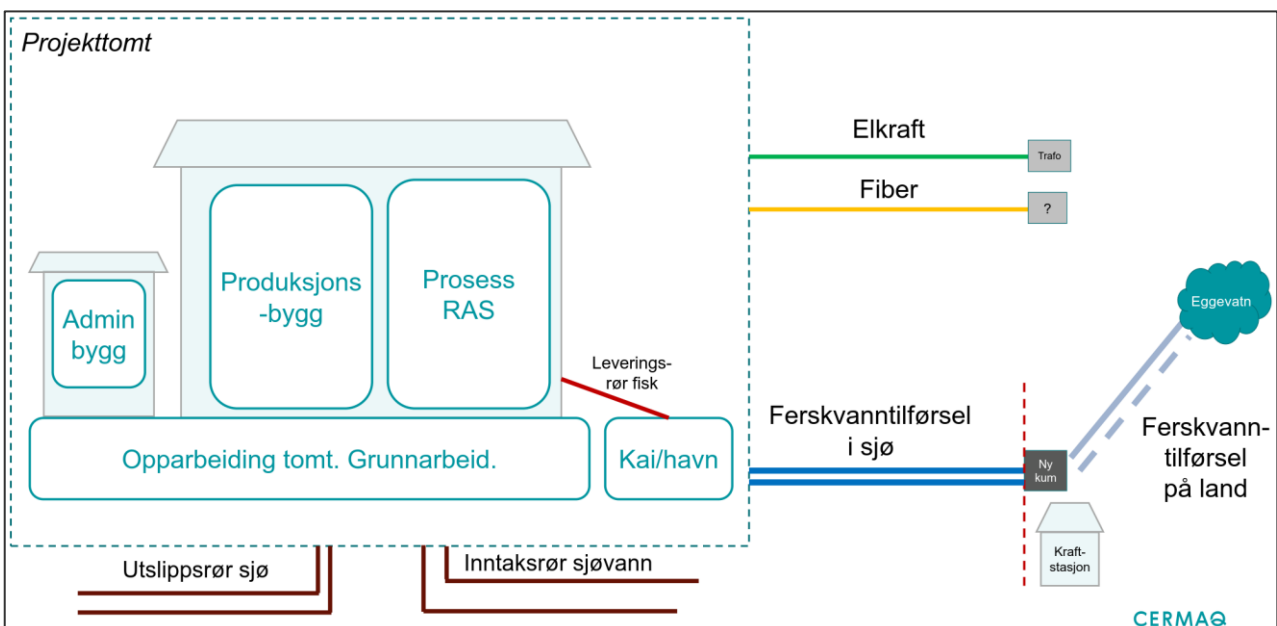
Projekttomt

Admin bygg

Produksjons -bygg

Prosess RAS

Leverings-rør fisk

Opparbeiding tomt. Grunnarbeid.

Kai/havn

Elkraft

Trafo

Fiber

?

Eggevatn

Ferskvanntilførsel i sjø

Ny kum

Ferskvann-tilførsel på land

Kraft-stasjon

Utslippsrør sjø

Inntaksrør sjøvann

CERMAQ